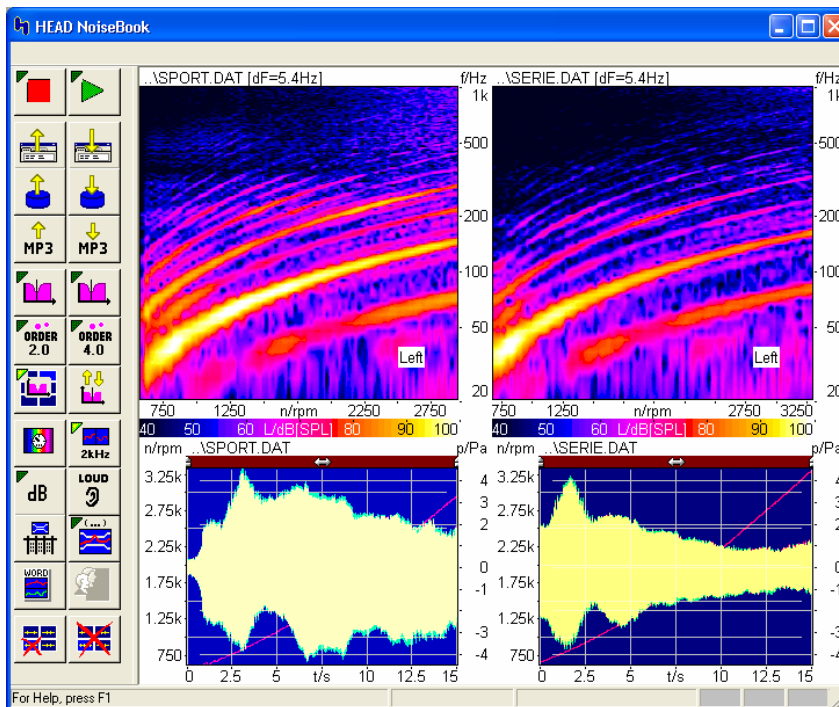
HEAD NoiseBook

MP3 MP3

ORDER 2.0 ORDER 4.0

2kHz

dB LOUD

WORD

..\SPORT.DAT [dF=5.4Hz] f/Hz
1k
500
200
100
50
20
Left
750 1250 n/rpm 2250 2750

..\SERIE.DAT [dF=5.4Hz] f/Hz
1k
500
200
100
50
20
Left
750 1250 n/rpm 2750 3250

40 50 60 L/dB[SPL] 80 90 100
40 50 60 L/dB[SPL] 80 90 100

n/rpm ..\SPORT.DAT p/Pa
3.25k 2.75k 2.25k 1.75k 1.25k 750
4 3 2 1 0 -1 -2 -3 -4
0 2.5 5 t/s 10 12.5 15

n/rpm ..\SERIE.DAT p/Pa
3.25k 2.75k 2.25k 1.75k 1.25k 750
4 3 2 1 0 -1 -2 -3 -4
0 2.5 5 t/s 10 12.5 15

For Help, press F1